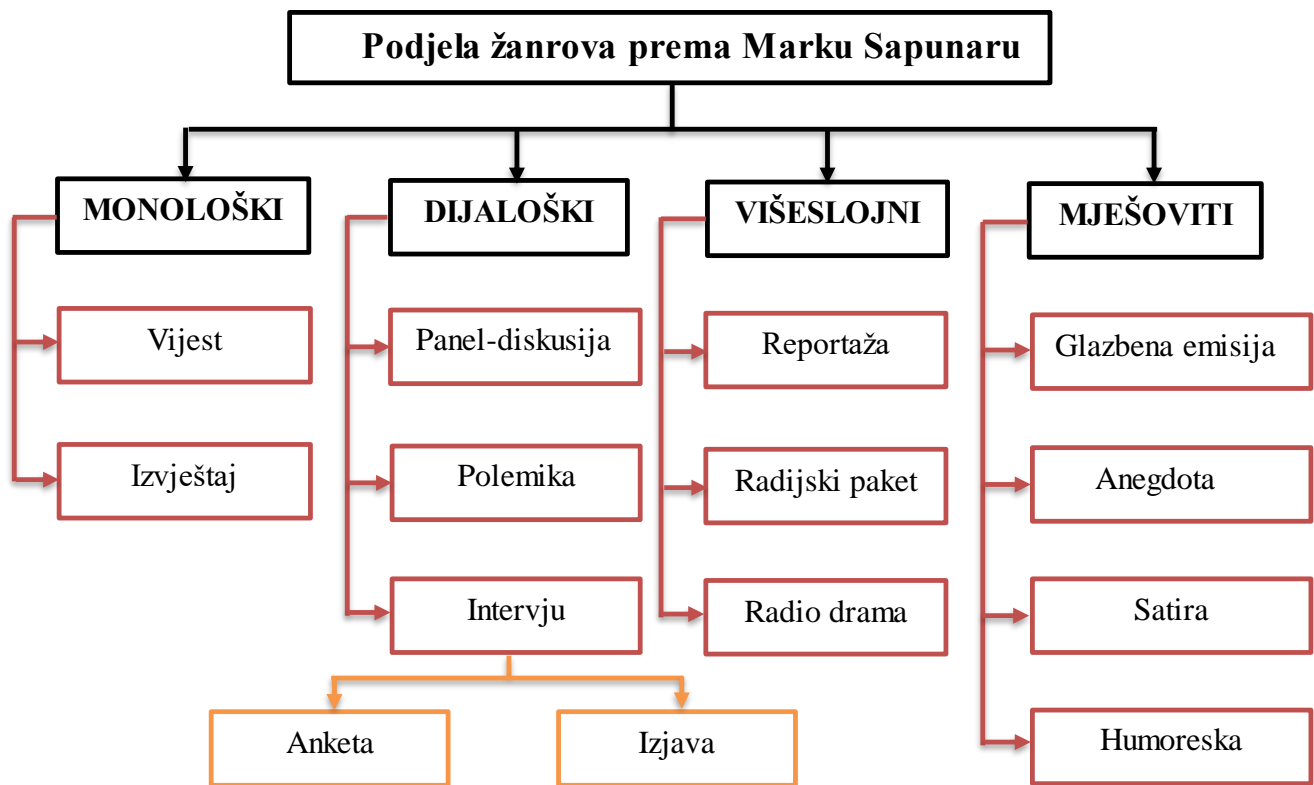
Podjela žanrova prema Marku Sapunaru

MONOLOŠKI

Vijest

Izvještaj

DIJALOŠKI

Panel-diskusija

Polemika

Intervju

Anketa

Izjava

VIŠESLOJNI

Reportaža

Radijski paket

Radio drama

MJEŠOVITI

Glazbena emisija

Anegdota

Satira

Humoreska